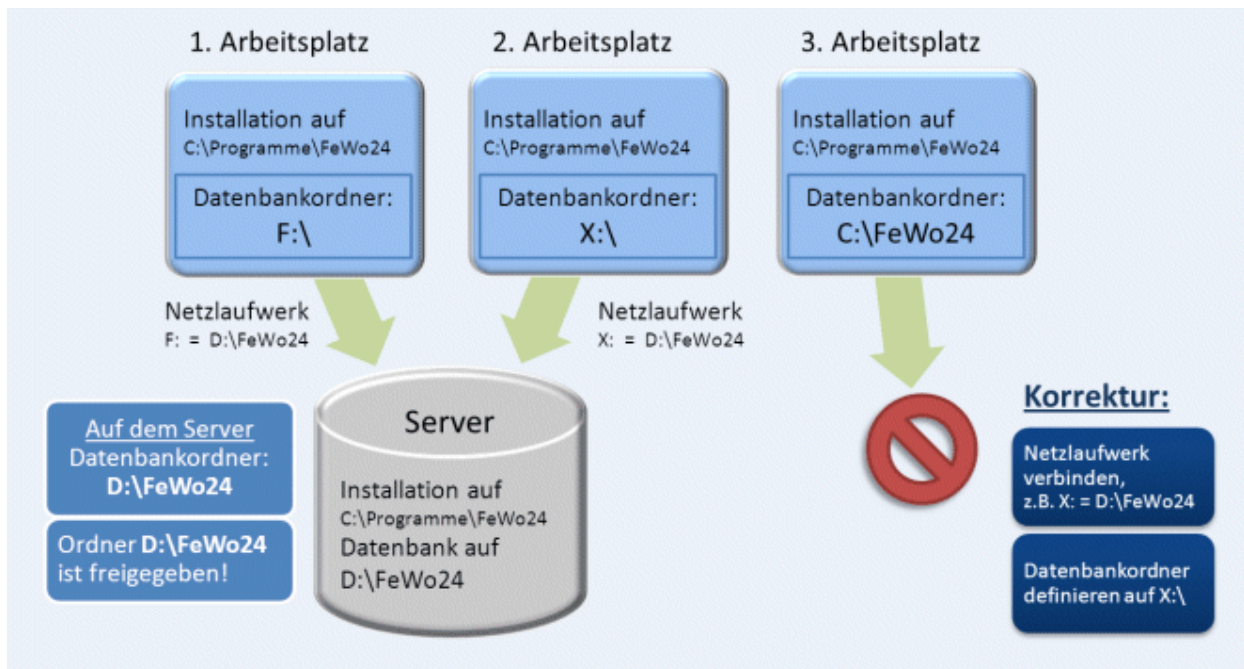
1. Arbeitsplatz

Installation auf
C:\Programme\FeWo24

Datenbankordner:
F:\

2. Arbeitsplatz

Installation auf
C:\Programme\FeWo24

Datenbankordner:
X:\

3. Arbeitsplatz

Installation auf
C:\Programme\FeWo24

Datenbankordner:
C:\FeWo24

Netzlaufwerk
F: = D:\FeWo24

Netzlaufwerk
X: = D:\FeWo24

Auf dem Server
Datenbankordner:
D:\FeWo24

Ordner D:\FeWo24 ist freigegeben!

Server

Installation auf
C:\Programme\FeWo24
Datenbank auf
D:\FeWo24

Korrektur:

Netzlaufwerk verbinden, z.B. X: = D:\FeWo24

Datenbankordner definieren auf X:\